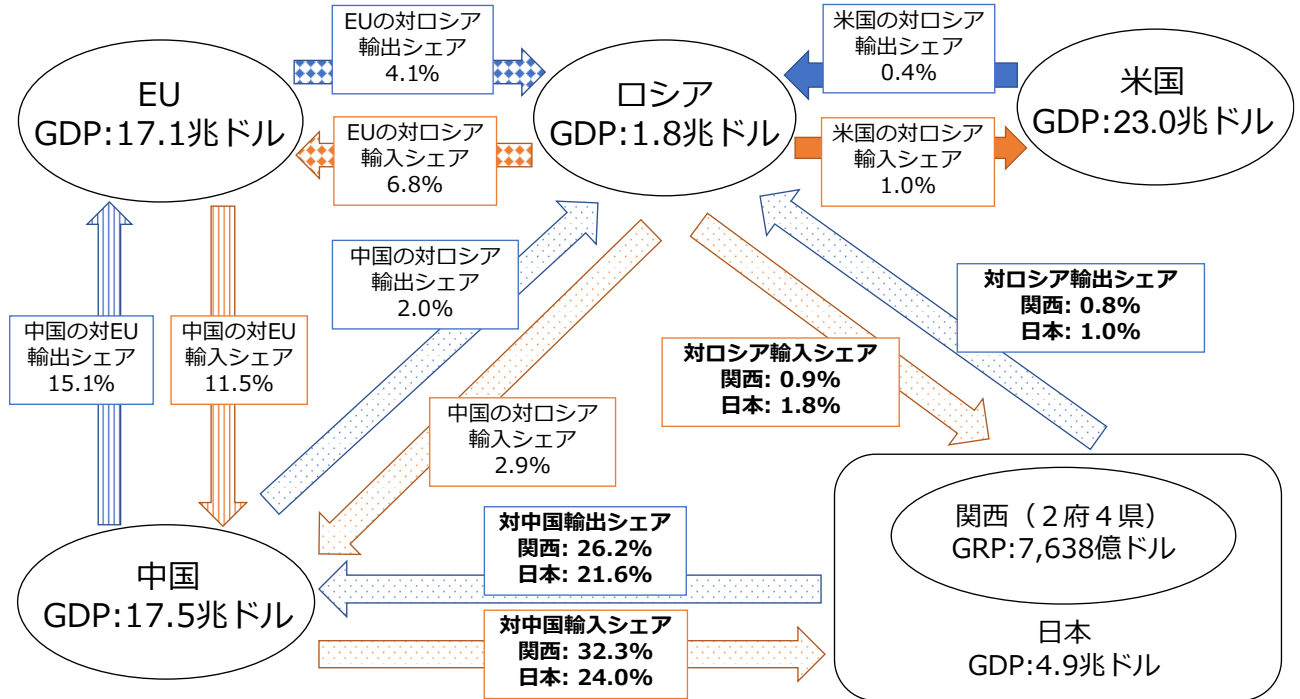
EUの対ロシア
輸出シェア
4.1%

米国の対ロシア
輸出シェア
0.4%

EU
GDP:17.1兆ドル

ロシア
GDP:1.8兆ドル

米国
GDP:23.0兆ドル

EUの対ロシア
輸入シェア
6.8%

米国の対ロシア
輸入シェア
1.0%

中国の対ロシア
輸出シェア
2.0%

対ロシア輸出シェア
関西: 0.8%
日本: 1.0%

中国の対EU
輸出シェア
15.1%

中国の対EU
輸入シェア
11.5%

対ロシア輸入シェア
関西: 0.9%
日本: 1.8%

中国の対ロシア
輸入シェア
2.9%

対中国輸出シェア
関西: 26.2%
日本: 21.6%

関西（２府４県）
GRP:7,638億ドル

中国
GDP:17.5兆ドル

対中国輸入シェア
関西: 32.3%
日本: 24.0%

日本
GDP:4.9兆ドル